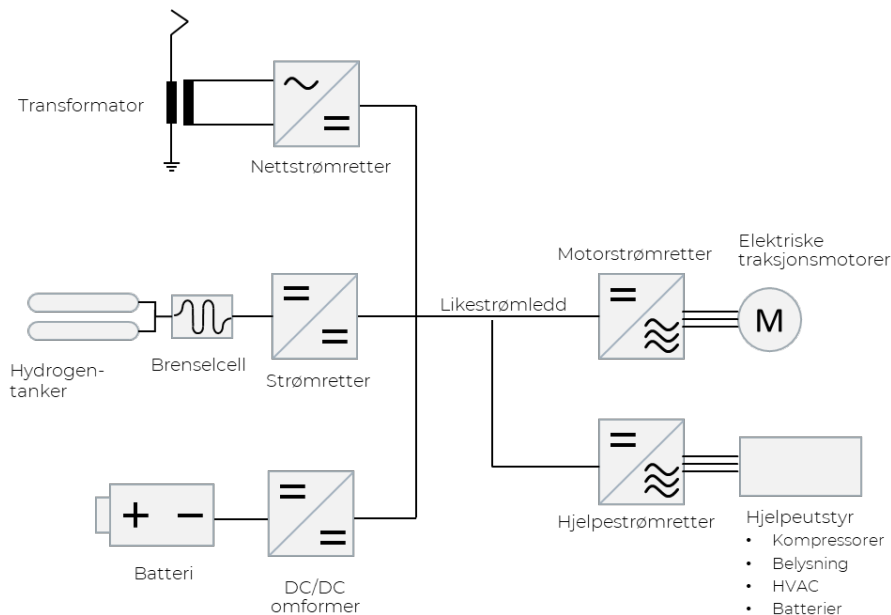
Transformator

Nettstrømretter

Elektriske traksjonsmotorer

Motorstrømretter

Likestrømledd

M

Hydrogentanker

Brenselcell

Strømretter

Hjelpestrømretter

Hjelpeutstyr
• Kompressorer
• Belysning
• HVAC
• Batterier

+ −

Batteri

DC/DC omformer